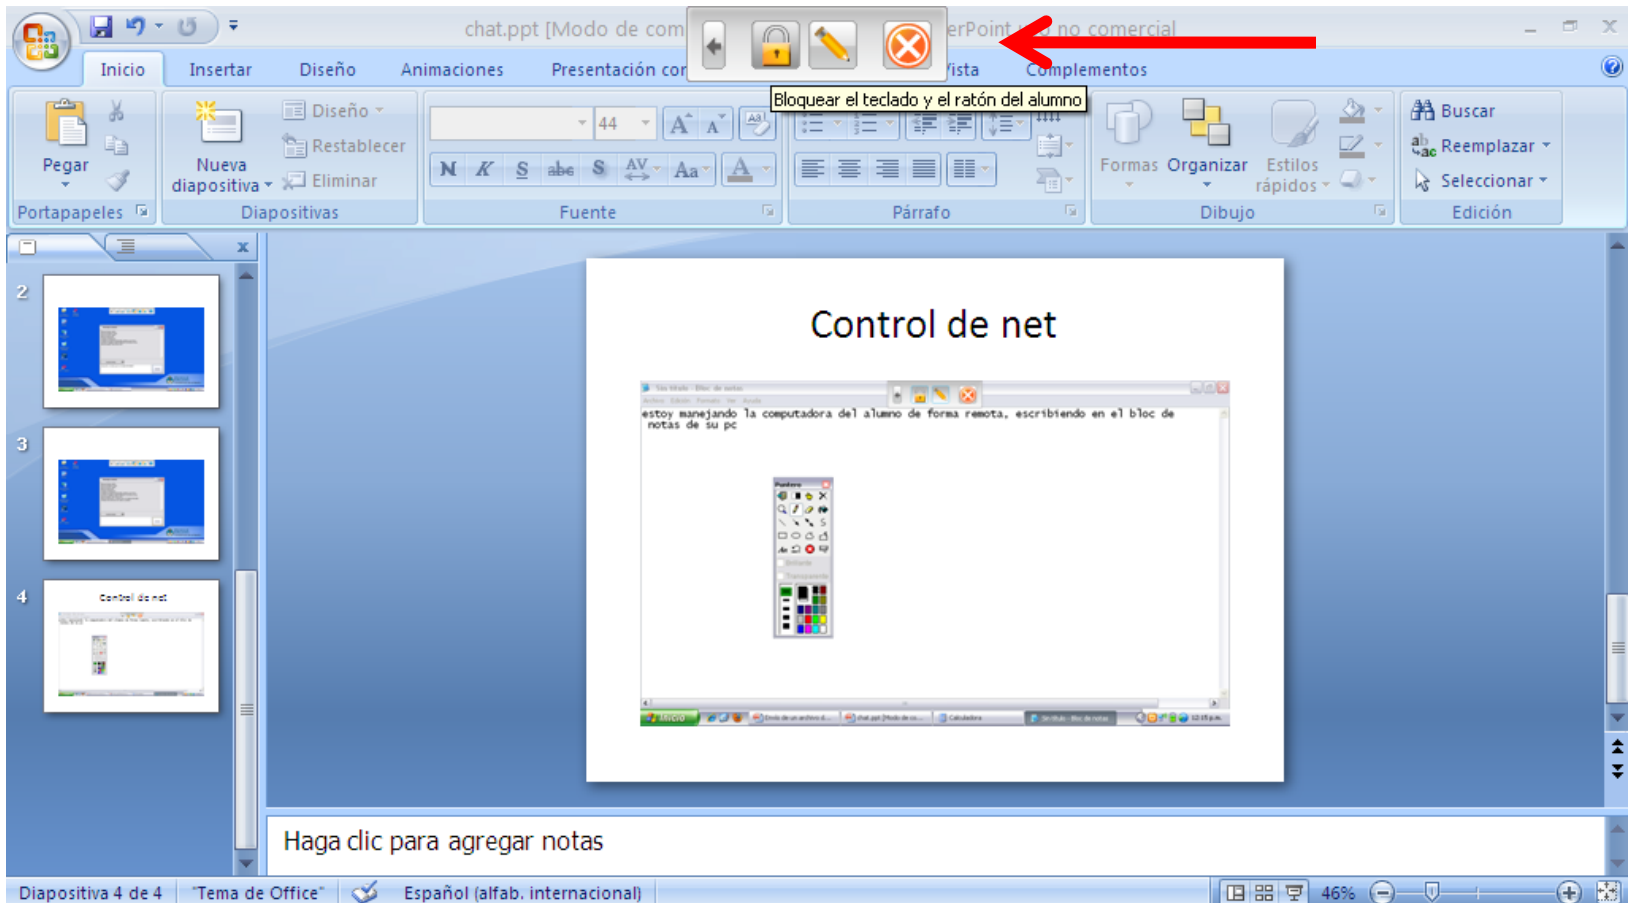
chat.ppt [Modo de com erPoint no comercial

Inicio Insertar Diseño Animaciones Presentación cor Vista Complementos

Bloquear el teclado y el ratón del alumno

Pegar
Portapapeles

Nueva diapositiva
Diseño
Restablecer
Eliminar
Diapositivas

44
N K S abc S AV Aa A
Fuente

Párrafo

Formas Organizar Estilos rápidos
Dibujo

Buscar
Reemplazar
Seleccionar
Edición

2
3
4
Control de net

Control de net

estoy manejando la computadora del alumno de forma remota, escribiendo en el bloc de notas de su pc

Haga clic para agregar notas

Diapositiva 4 de 4 "Tema de Office" Español (alfab. internacional) 46%